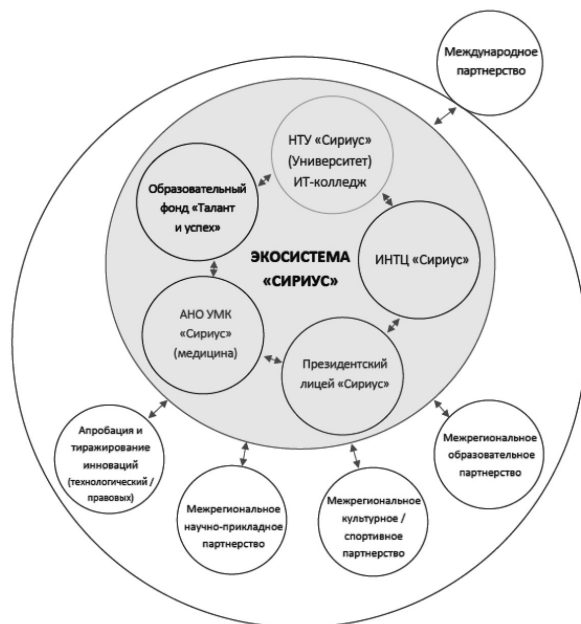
Международное партнерство

НТУ «Сириус» (Университет) ИТ-колледж

Образовательный фонд «Талант и успех»

ЭКОСИСТЕМА «СИРИУС»

ИНТЦ «Сириус»

АНО УМК «Сириус» (медицина)

Президентский лицей «Сириус»

Апробация и тиражирование инноваций (технологический / правовых)

Межрегиональное образовательное партнерство

Межрегиональное научно-прикладное партнерство

Межрегиональное культурное / спортивное партнерство